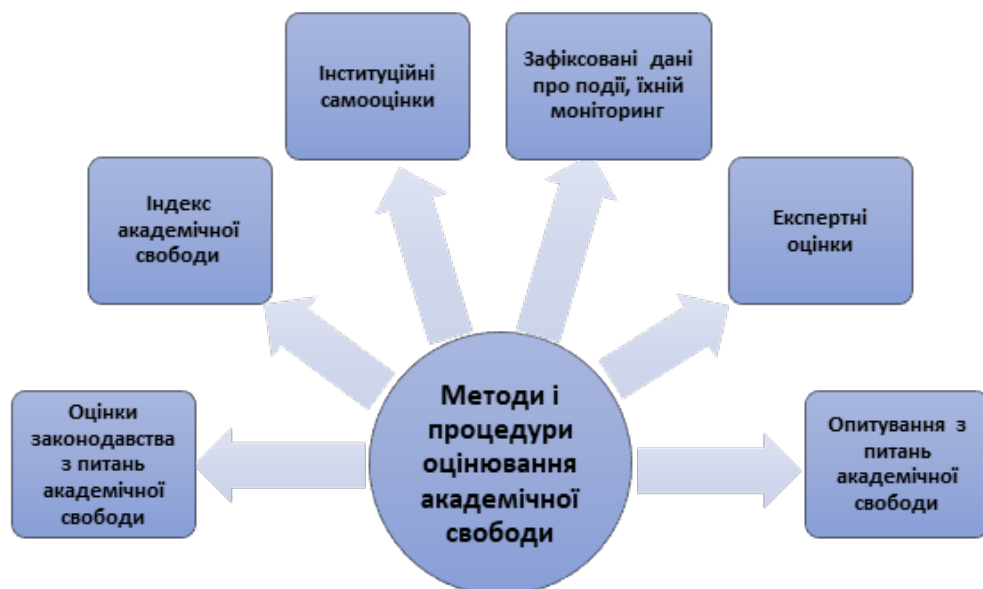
Методи і процедури оцінювання академічної свободи

Оцінки законодавства з питань академічної свободи

Індекс академічної свободи

Інституційні самооцінки

Зафіксовані дані про події, їхній моніторинг

Експертні оцінки

Опитування з питань академічної свободи